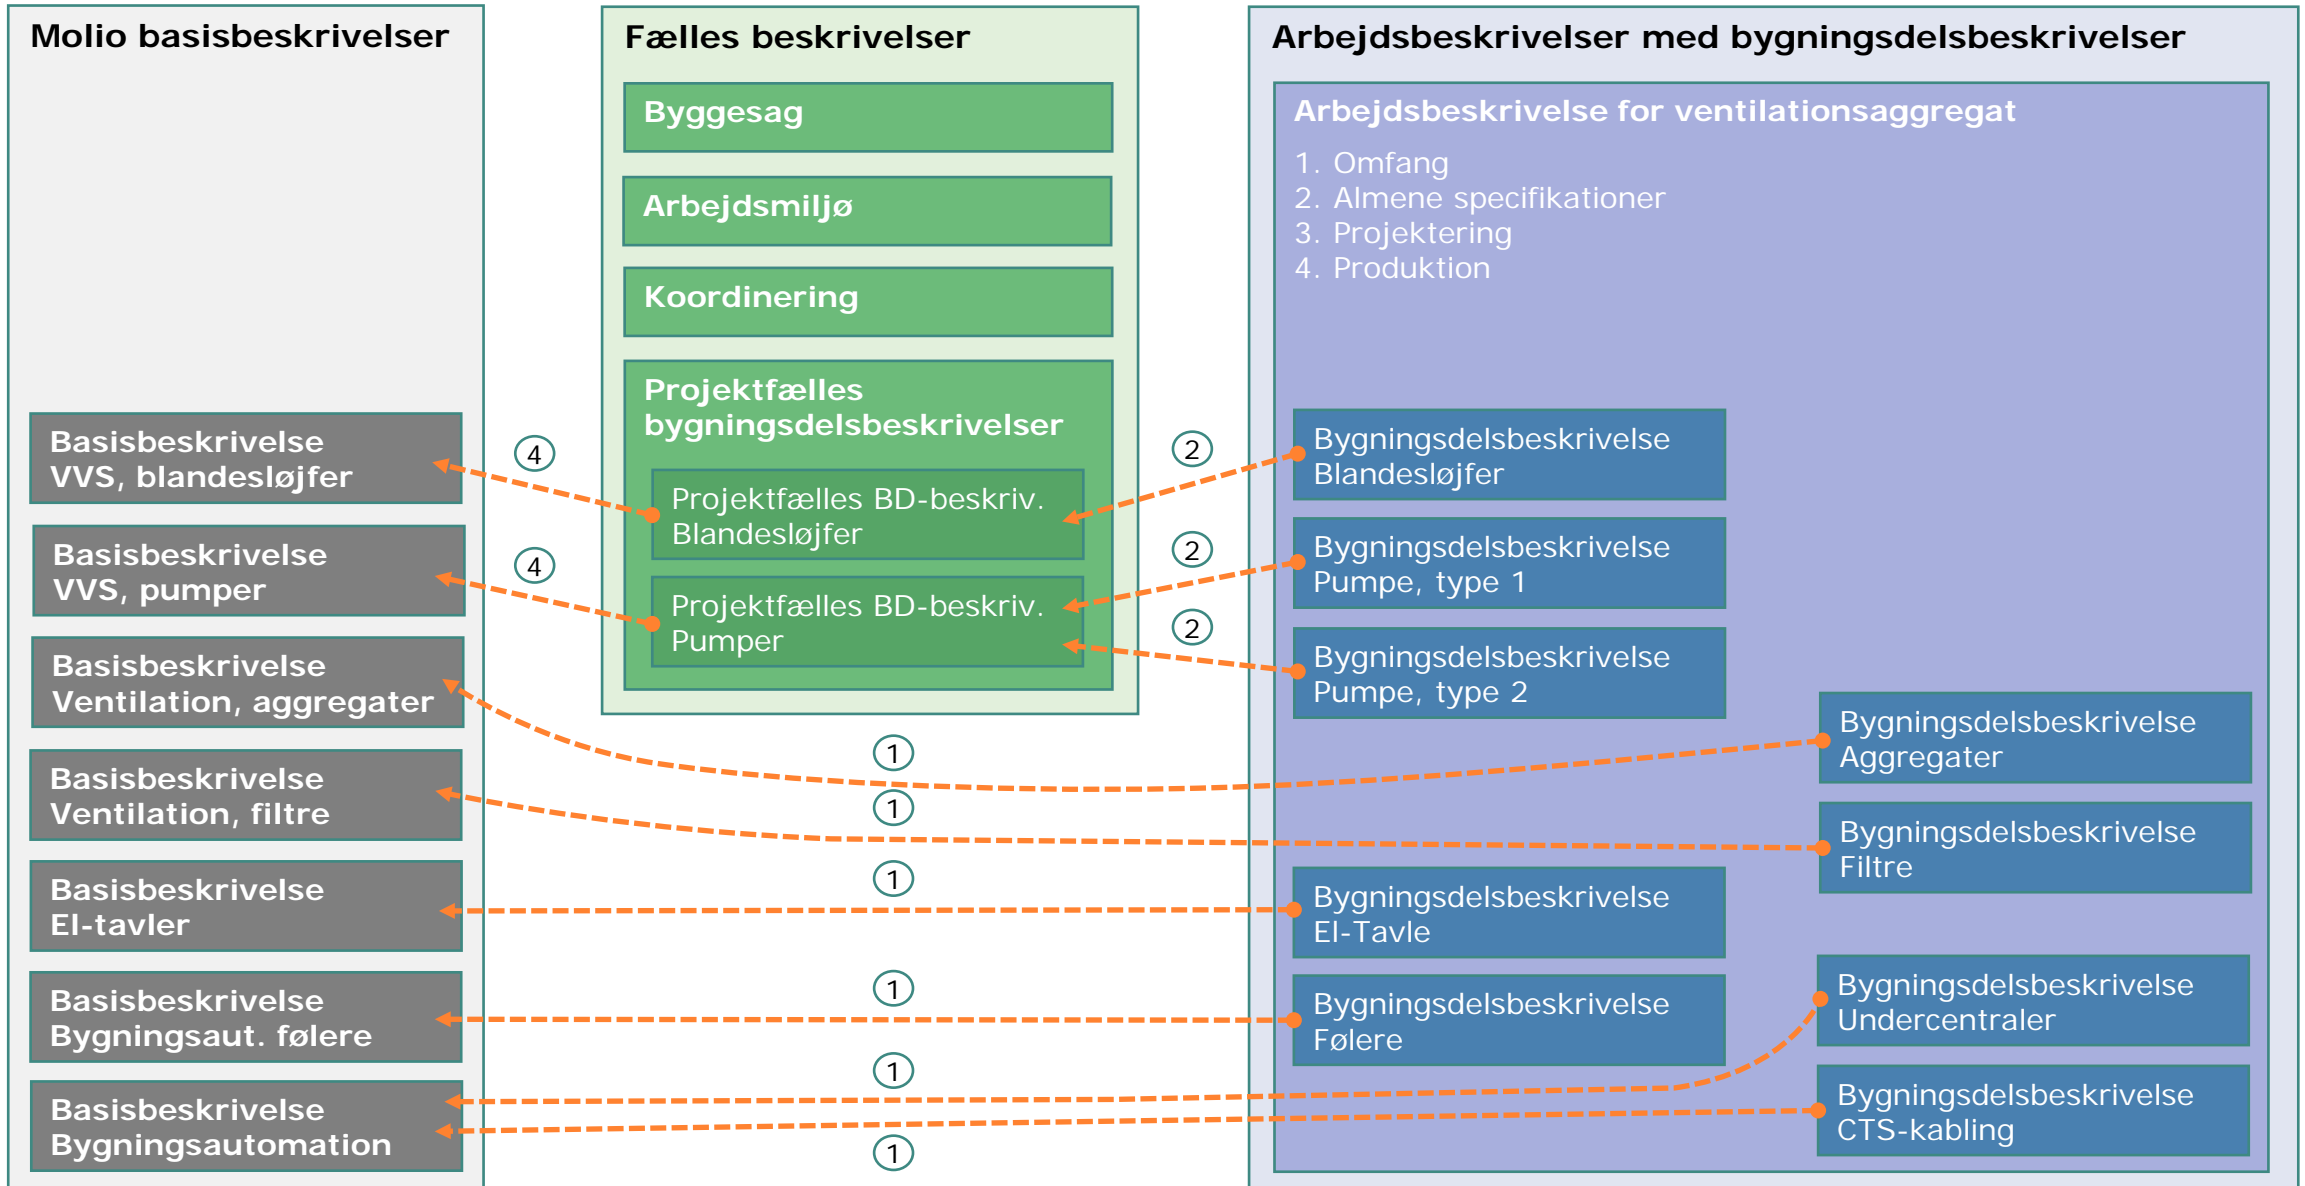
Molio basisbeskrivelser

Basisbeskrivelse VVS, blandesløjfer

Basisbeskrivelse VVS, pumper

Basisbeskrivelse Ventilation, aggregater

Basisbeskrivelse Ventilation, filtre

Basisbeskrivelse El-tavler

Basisbeskrivelse Bygningsaut. følere

Basisbeskrivelse Bygningsautomation

Fælles beskrivelser

Byggesag

Arbejdsmiljø

Koordinering

Projektfælles bygningsdelsbeskrivelser

Projektfælles BD-beskriv. Blandesløjfer

Projektfælles BD-beskriv. Pumper

4

4

2

2

2

1

1

1

1

1

1

Arbejdsbeskrivelser med bygningsdelsbeskrivelser

Arbejdsbeskrivelse for ventilationsaggregat

1. Omfang
2. Almene specifikationer
3. Projektering
4. Produktion

Bygningsdelsbeskrivelse Blandesløjfer

Bygningsdelsbeskrivelse Pumpe, type 1

Bygningsdelsbeskrivelse Pumpe, type 2

Bygningsdelsbeskrivelse Aggregater

Bygningsdelsbeskrivelse Filtre

Bygningsdelsbeskrivelse El-Tavle

Bygningsdelsbeskrivelse Følere

Bygningsdelsbeskrivelse Undercentraler

Bygningsdelsbeskrivelse CTS-kabling